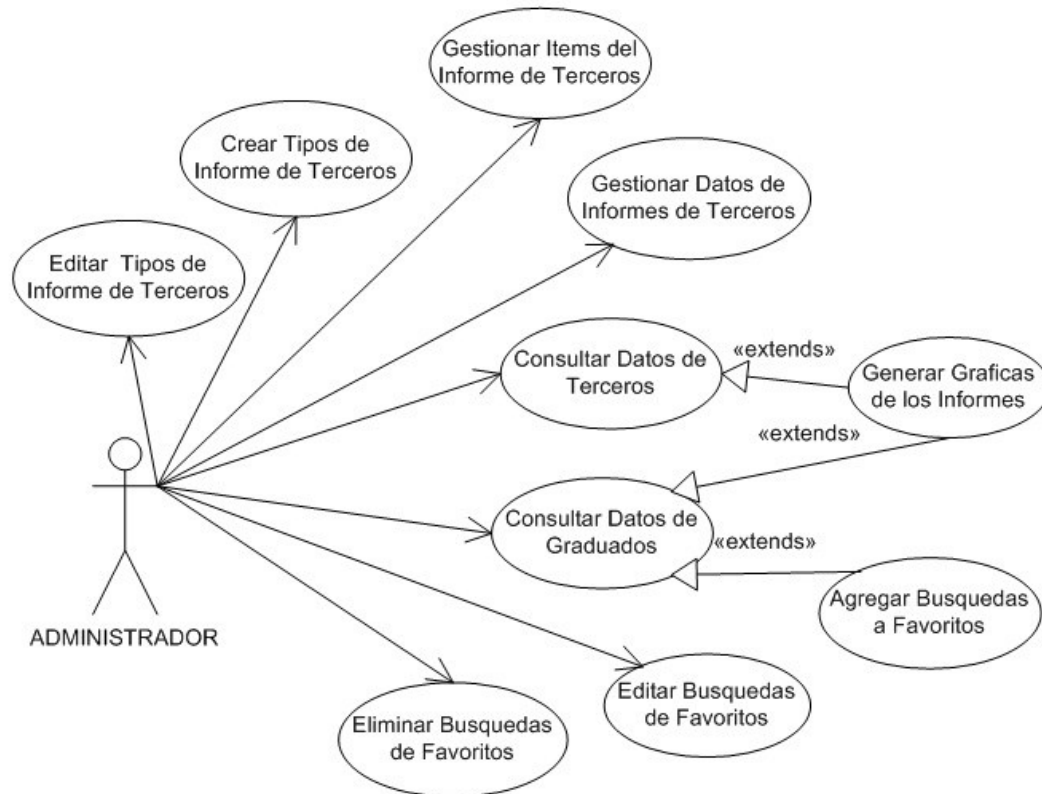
Gestionar Items del Informe de Terceros

Crear Tipos de Informe de Terceros

Gestionar Datos de Informes de Terceros

Editar Tipos de Informe de Terceros

Consultar Datos de Terceros

«extends»

Generar Graficas de los Informes

«extends»

Consultar Datos de Graduados

«extends»

Agregar Busquedas a Favoritos

ADMINISTRADOR

Editar Busquedas de Favoritos

Eliminar Busquedas de Favoritos